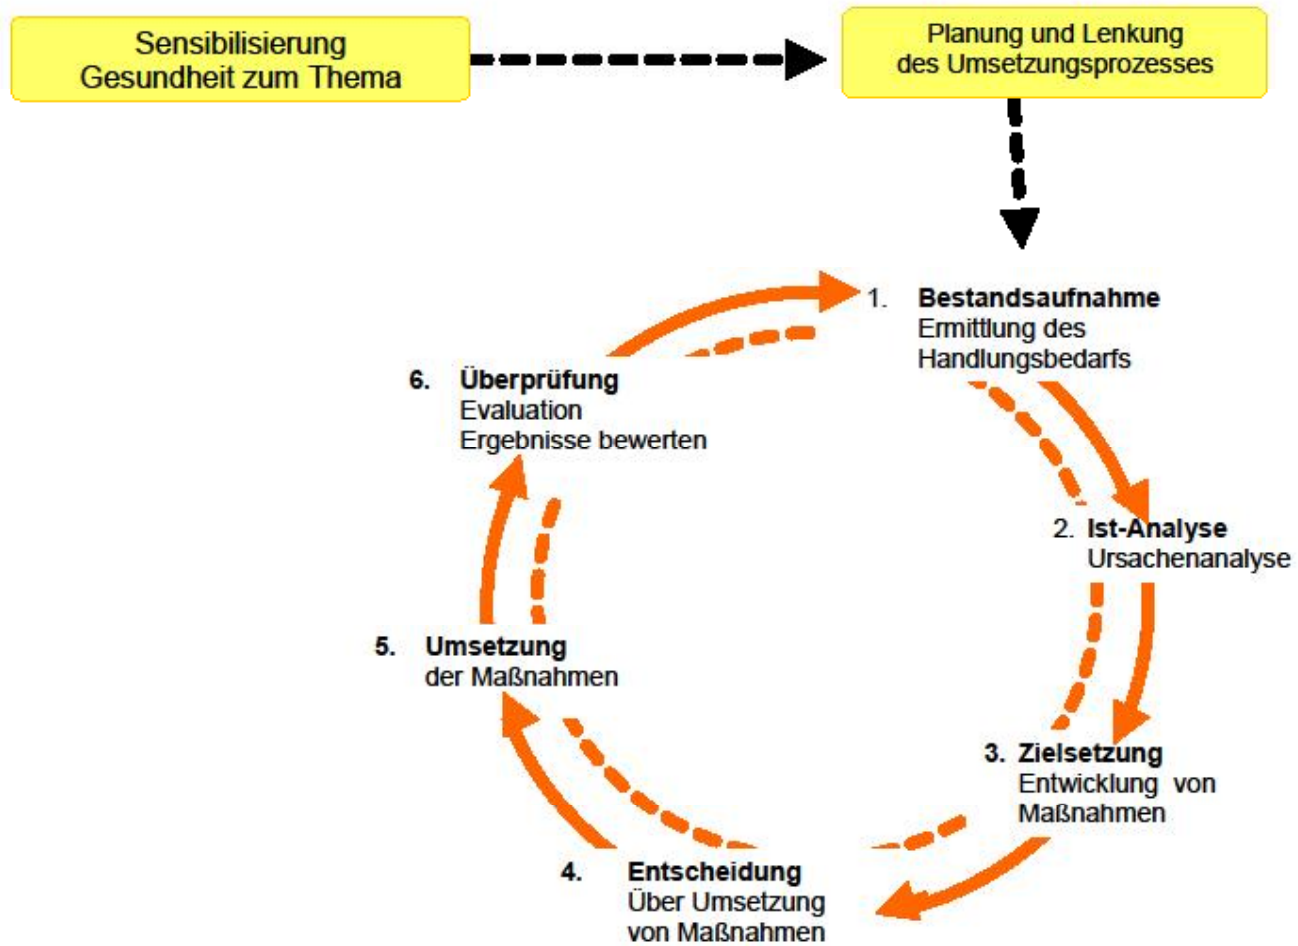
Sensibilisierung
Gesundheit zum Thema

Planung und Lenkung
des Umsetzungsprozesses

1. **Bestandsaufnahme**
Ermittlung des
Handlungsbedarfs

2. **Ist-Analyse**
Ursachenanalyse

3. **Zielsetzung**
Entwicklung von
Maßnahmen

4. **Entscheidung**
Über Umsetzung
von Maßnahmen

5. **Umsetzung**
der Maßnahmen

6. **Überprüfung**
Evaluation
Ergebnisse bewerten